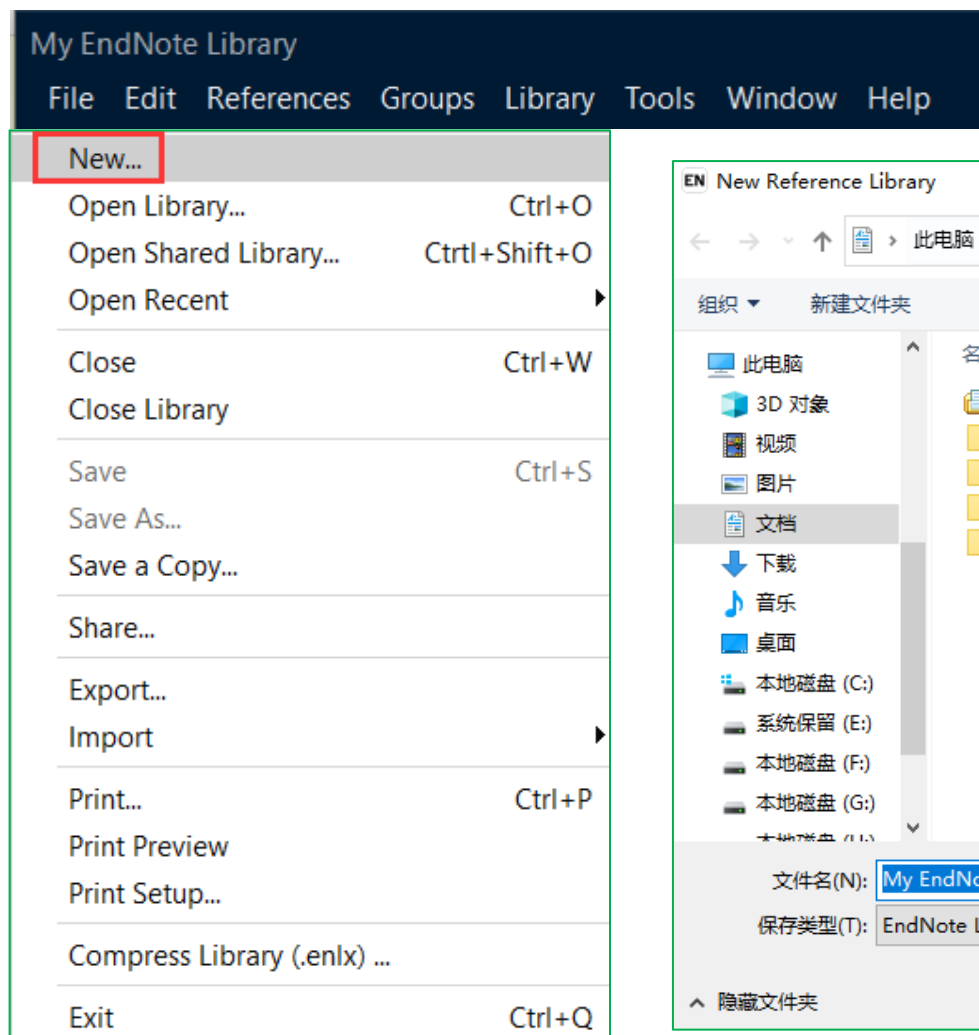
My EndNote Library

File Edit References Groups Library Tools Window Help

New...
Open Library... Ctrl+O
Open Shared Library... Ctrtl+Shift+O
Open Recent
Close Ctrl+W
Close Library
Save Ctrl+S
Save As...
Save a Copy...
Share...
Export...
Import
Print... Ctrl+P
Print Preview
Print Setup...
Compress Library (.enlx) ...
Exit Ctrl+Q

EN New Reference Library

此电脑

组织 ▾ 新建文件夹

名

此电脑
3D 对象
视频
图片
文档
下载
音乐
桌面
本地磁盘 (C:)
系统保留 (E:)
本地磁盘 (F:)
本地磁盘 (G:)
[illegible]

文件名(N): My EndN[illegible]
保存类型(T): EndNote L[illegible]

^ 隐藏文件夹